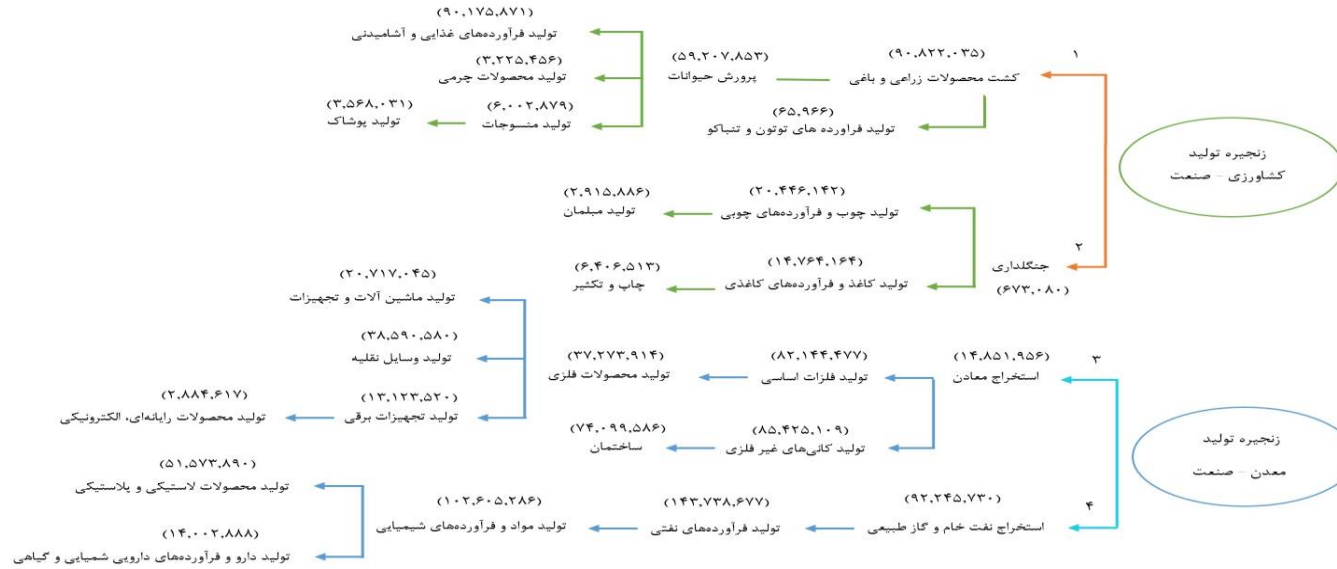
زنجیره تولید
کشاورزی - صنعت

۱
(۹۰،۸۲۲،۰۳۵)
کشت محصولات زراعی و باغی

(۵۹،۲۰۷،۸۵۳)
پرورش حیوانات

(۶۵،۹۶۶)
تولید فراورده های توتون و تنباکو

(۹۰،۱۷۵،۸۷۱)
تولید فرآورده‌های غذایی و آشامیدنی

(۳،۲۲۵،۴۵۶)
تولید محصولات چرمی

(۶،۰۰۲،۸۷۹)
تولید منسوجات

(۳،۵۶۸،۰۳۱)
تولید پوشاک

۲
جنگلداری
(۶۷۳،۰۸۰)

(۲۰،۴۴۶،۱۴۲)
تولید چوب و فرآورده‌های چوبی

(۲،۹۱۵،۸۸۶)
تولید مبلمان

(۱۴،۷۶۴،۱۶۴)
تولید کاغذ و فرآورده‌های کاغذی

(۶،۴۰۶،۵۱۳)
چاپ و تکثیر

زنجیره تولید
معدن - صنعت

۳
(۱۴،۸۵۱،۹۵۶)
استخراج معادن

(۸۲،۱۴۴،۴۷۷)
تولید فلزات اساسی

(۳۷،۲۷۳،۹۱۴)
تولید محصولات فلزی

(۲۰،۷۱۷،۰۴۵)
تولید ماشین آلات و تجهیزات

(۳۸،۵۹۰،۵۸۰)
تولید وسایل نقلیه

(۱۳،۱۲۳،۵۲۰)
تولید تجهیزات برقی

(۲،۸۸۴،۶۱۷)
تولید محصولات رایانه‌ای، الکترونیکی

(۸۵،۴۲۵،۱۰۹)
تولید کانی‌های غیر فلزی

(۷۴،۰۹۹،۵۸۶)
ساختمان

۴
(۹۲،۲۴۵،۷۳۰)
استخراج نفت خام و گاز طبیعی

(۱۴۳،۷۳۸،۶۷۷)
تولید فرآورده‌های نفتی

(۱۰۲،۶۰۵،۲۸۶)
تولید مواد و فرآورده‌های شیمیایی

(۵۱،۵۷۳،۸۹۰)
تولید محصولات لاستیکی و پلاستیکی

(۱۴،۰۰۲،۸۸۸)
تولید دارو و فرآورده‌های دارویی شیمیایی و گیاهی